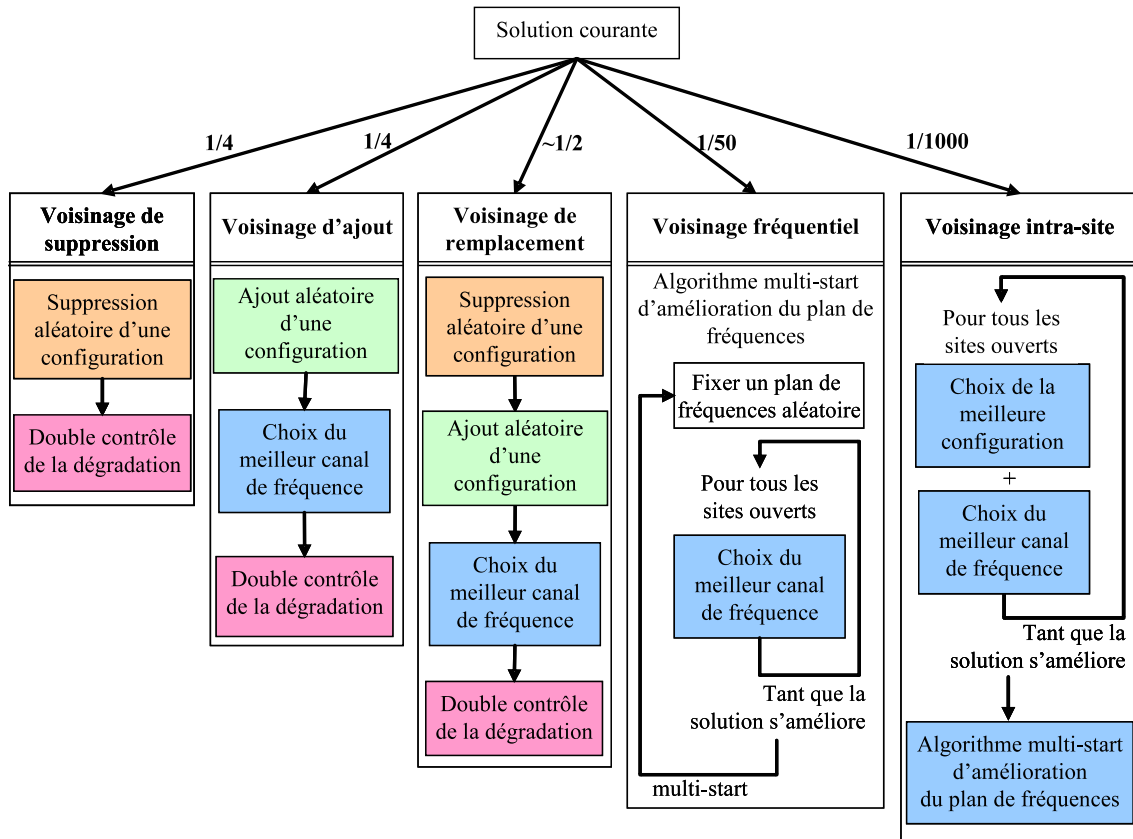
Solution courante

1/4

1/4

~1/2

1/50

1/1000

Voisinage de suppression

Suppression aléatoire d'une configuration

Double contrôle de la dégradation

Voisinage d'ajout

Ajout aléatoire d'une configuration

Choix du meilleur canal de fréquence

Double contrôle de la dégradation

Voisinage de remplacement

Suppression aléatoire d'une configuration

Ajout aléatoire d'une configuration

Choix du meilleur canal de fréquence

Double contrôle de la dégradation

Voisinage fréquentiel

Algorithme multi-start d'amélioration du plan de fréquences

Fixer un plan de fréquences aléatoire

Pour tous les sites ouverts

Choix du meilleur canal de fréquence

Tant que la solution s'améliore

multi-start

Voisinage intra-site

Pour tous les sites ouverts

Choix de la meilleure configuration

+

Choix du meilleur canal de fréquence

Tant que la solution s'améliore

Algorithme multi-start d'amélioration du plan de fréquences